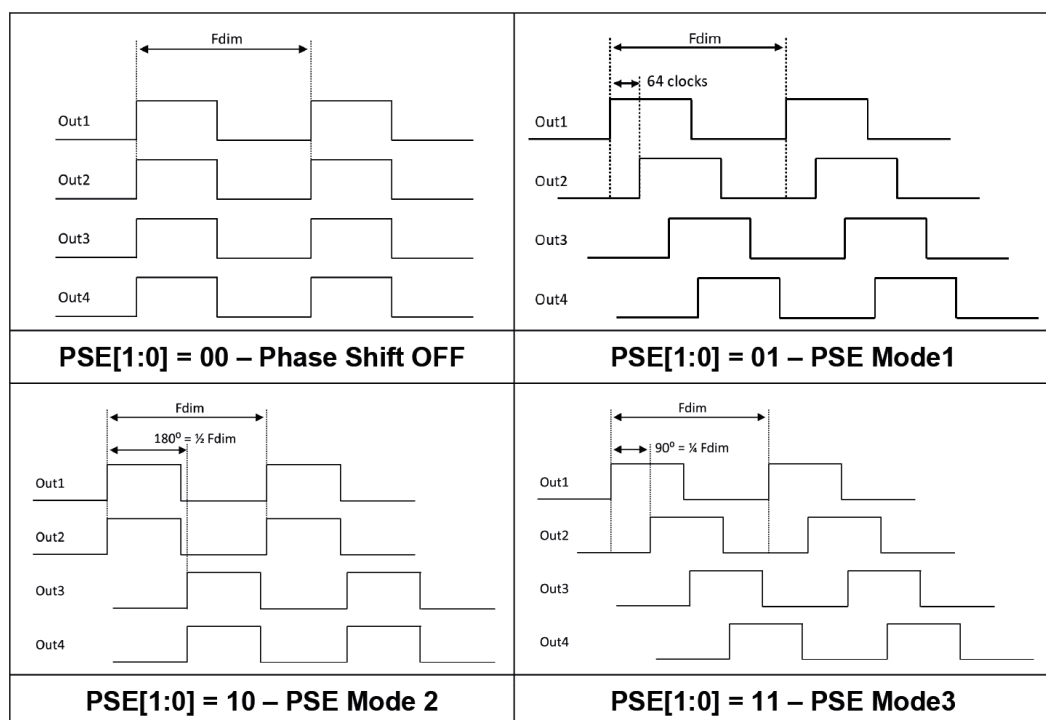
| | |
|---|---|
| Fdim<br>Out1<br>Out2<br>Out3<br>Out4 | Fdim<br>64 clocks<br>Out1<br>Out2<br>Out3<br>Out4 |
| **PSE[1:0] = 00 – Phase Shift OFF** | **PSE[1:0] = 01 – PSE Mode1** |
| Fdim<br>$180^0$ = ½ Fdim<br>Out1<br>Out2<br>Out3<br>Out4 | Fdim<br>$90^0$ = ¼ Fdim<br>Out1<br>Out2<br>Out3<br>Out4 |
| **PSE[1:0] = 10 – PSE Mode 2** | **PSE[1:0] = 11 – PSE Mode3** |